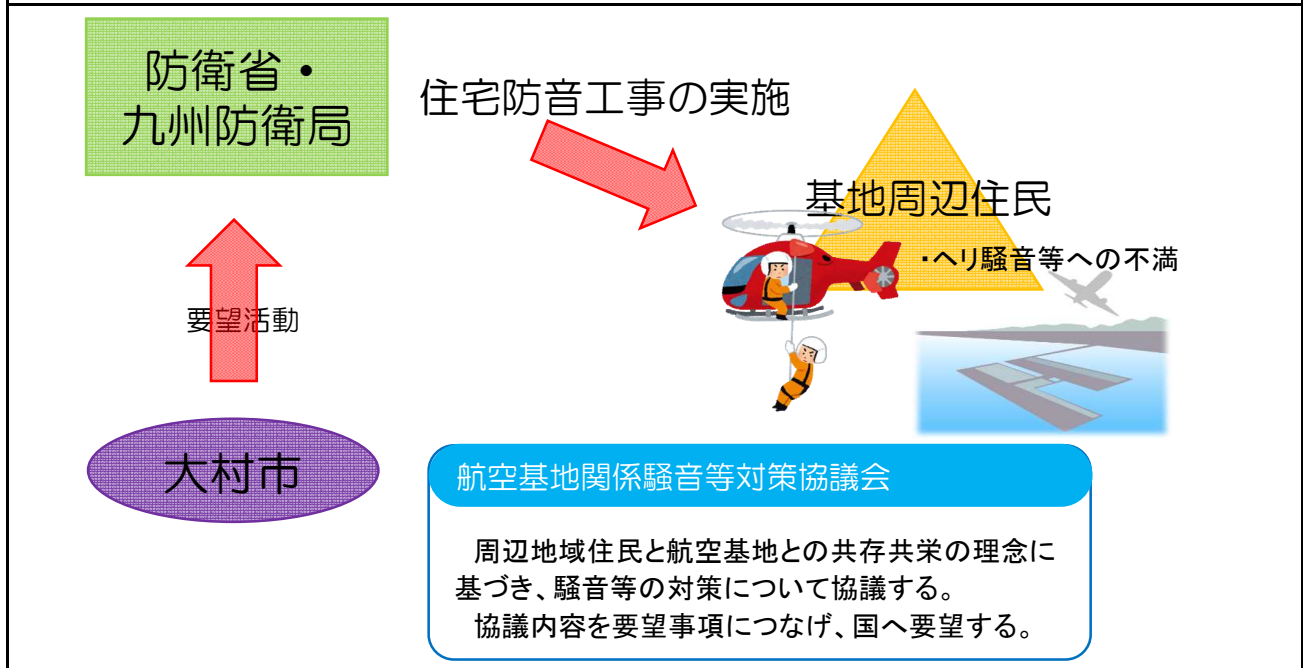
防衛省・
九州防衛局

住宅防音工事の実施

基地周辺住民

・ヘリ騒音等への不満

要望活動

大村市

航空基地関係騒音等対策協議会

周辺地域住民と航空基地との共存共栄の理念に基づき、騒音等の対策について協議する。
協議内容を要望事項につなげ、国へ要望する。